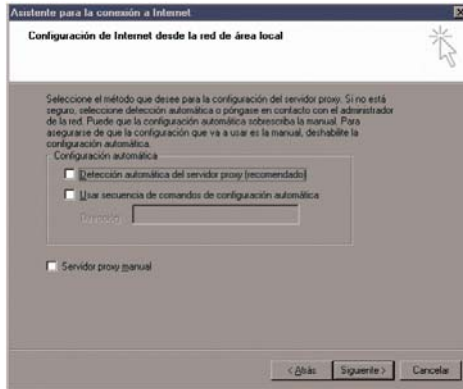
Asistente para la conexión a Internet

Configuración de Internet desde la red de área local

Seleccione el método que desee para la configuración del servidor proxy. Si no está seguro, seleccione detección automática o póngase en contacto con el administrador de la red. Puede que la configuración automática sobrescriba la manual. Para asegurarse de que la configuración que va a usar es la manual, deshabilite la configuración automática.

Configuración automática

Detección automática del servidor proxy (recomendado)

Usar secuencia de comandos de configuración automática

Dirección:

Servidor proxy manual

< Atrás   Siguiente >   Cancelar